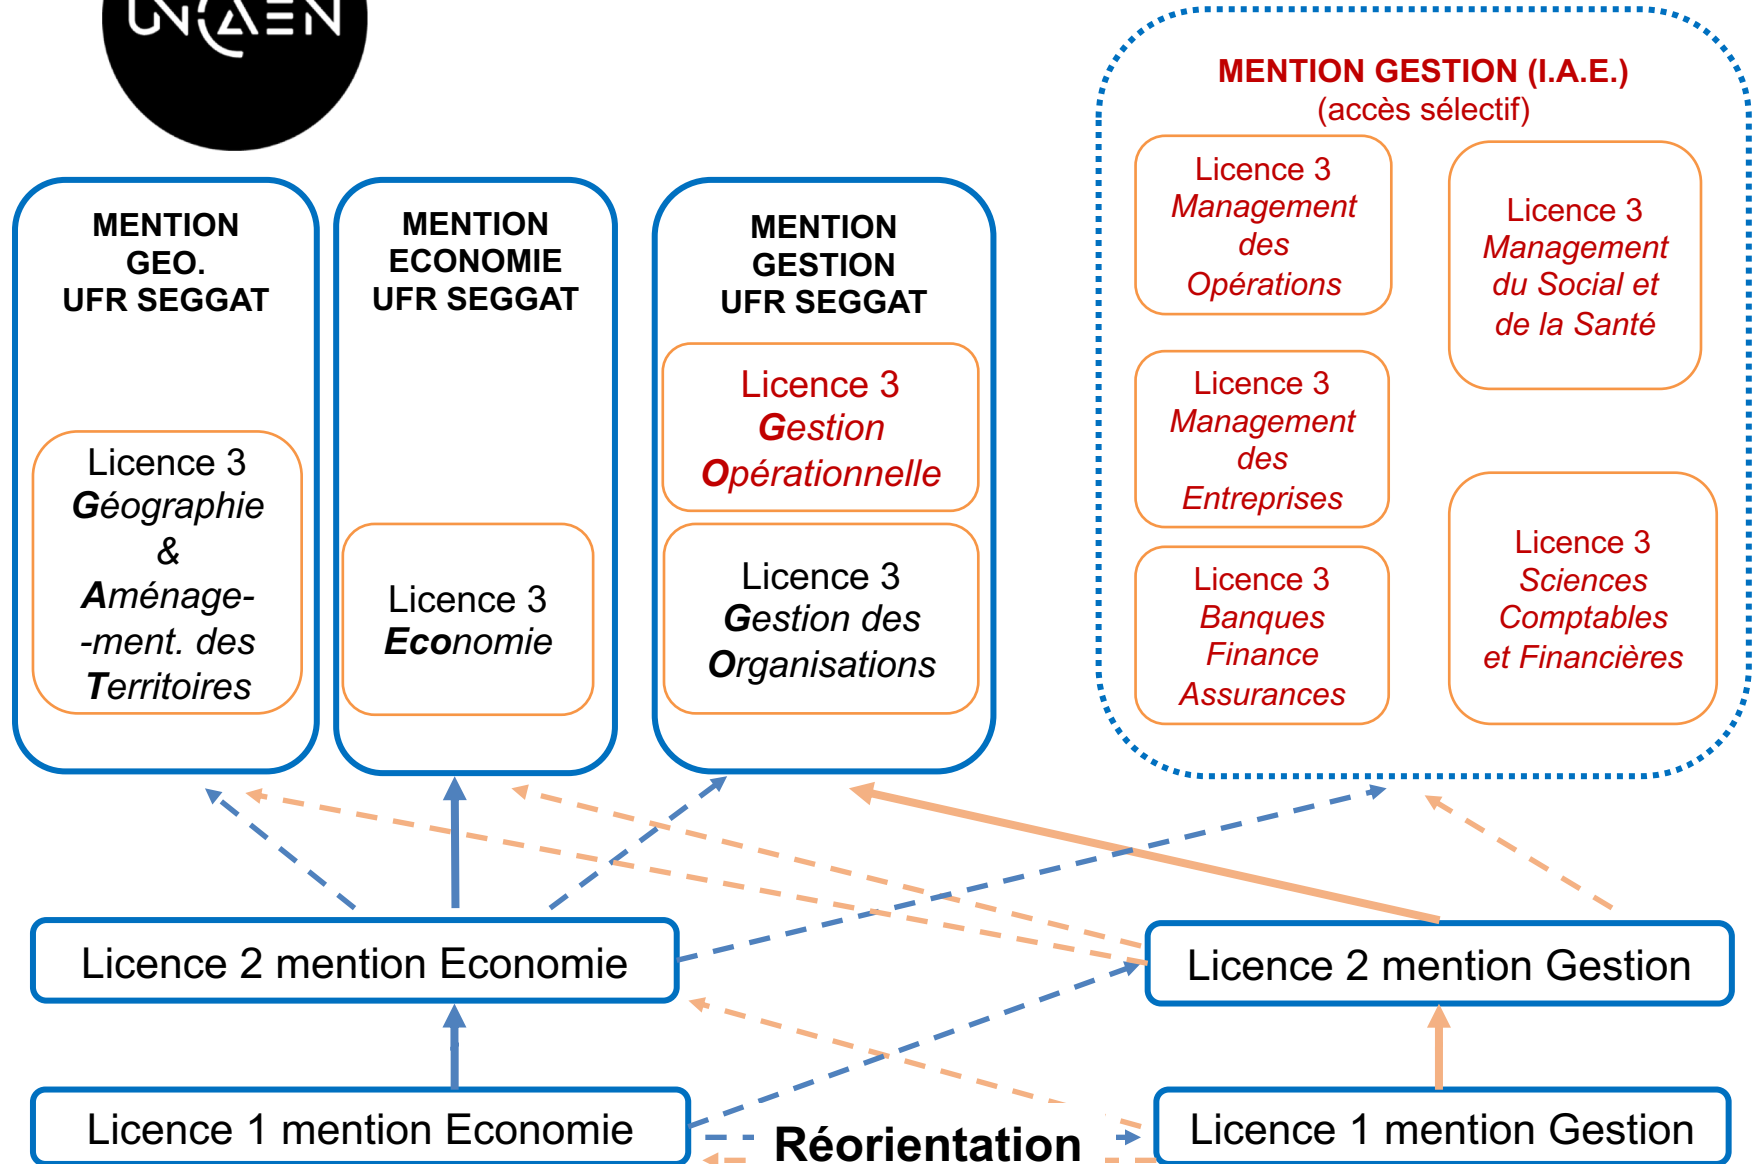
UNICAEN

MENTION GESTION (I.A.E.)
(accès sélectif)

Licence 3
Management des Opérations

Licence 3
Management du Social et de la Santé

Licence 3
Management des Entreprises

Licence 3
Banques Finance Assurances

Licence 3
Sciences Comptables et Financières

MENTION GEO.
UFR SEGGAT

Licence 3
Géographie & Aménage- -ment. des Territoires

MENTION ECONOMIE
UFR SEGGAT

Licence 3
Economie

MENTION GESTION
UFR SEGGAT

Licence 3
Gestion Opérationnelle

Licence 3
Gestion des Organisations

Licence 2 mention Economie

Licence 2 mention Gestion

Licence 1 mention Economie

Réorientation

Licence 1 mention Gestion